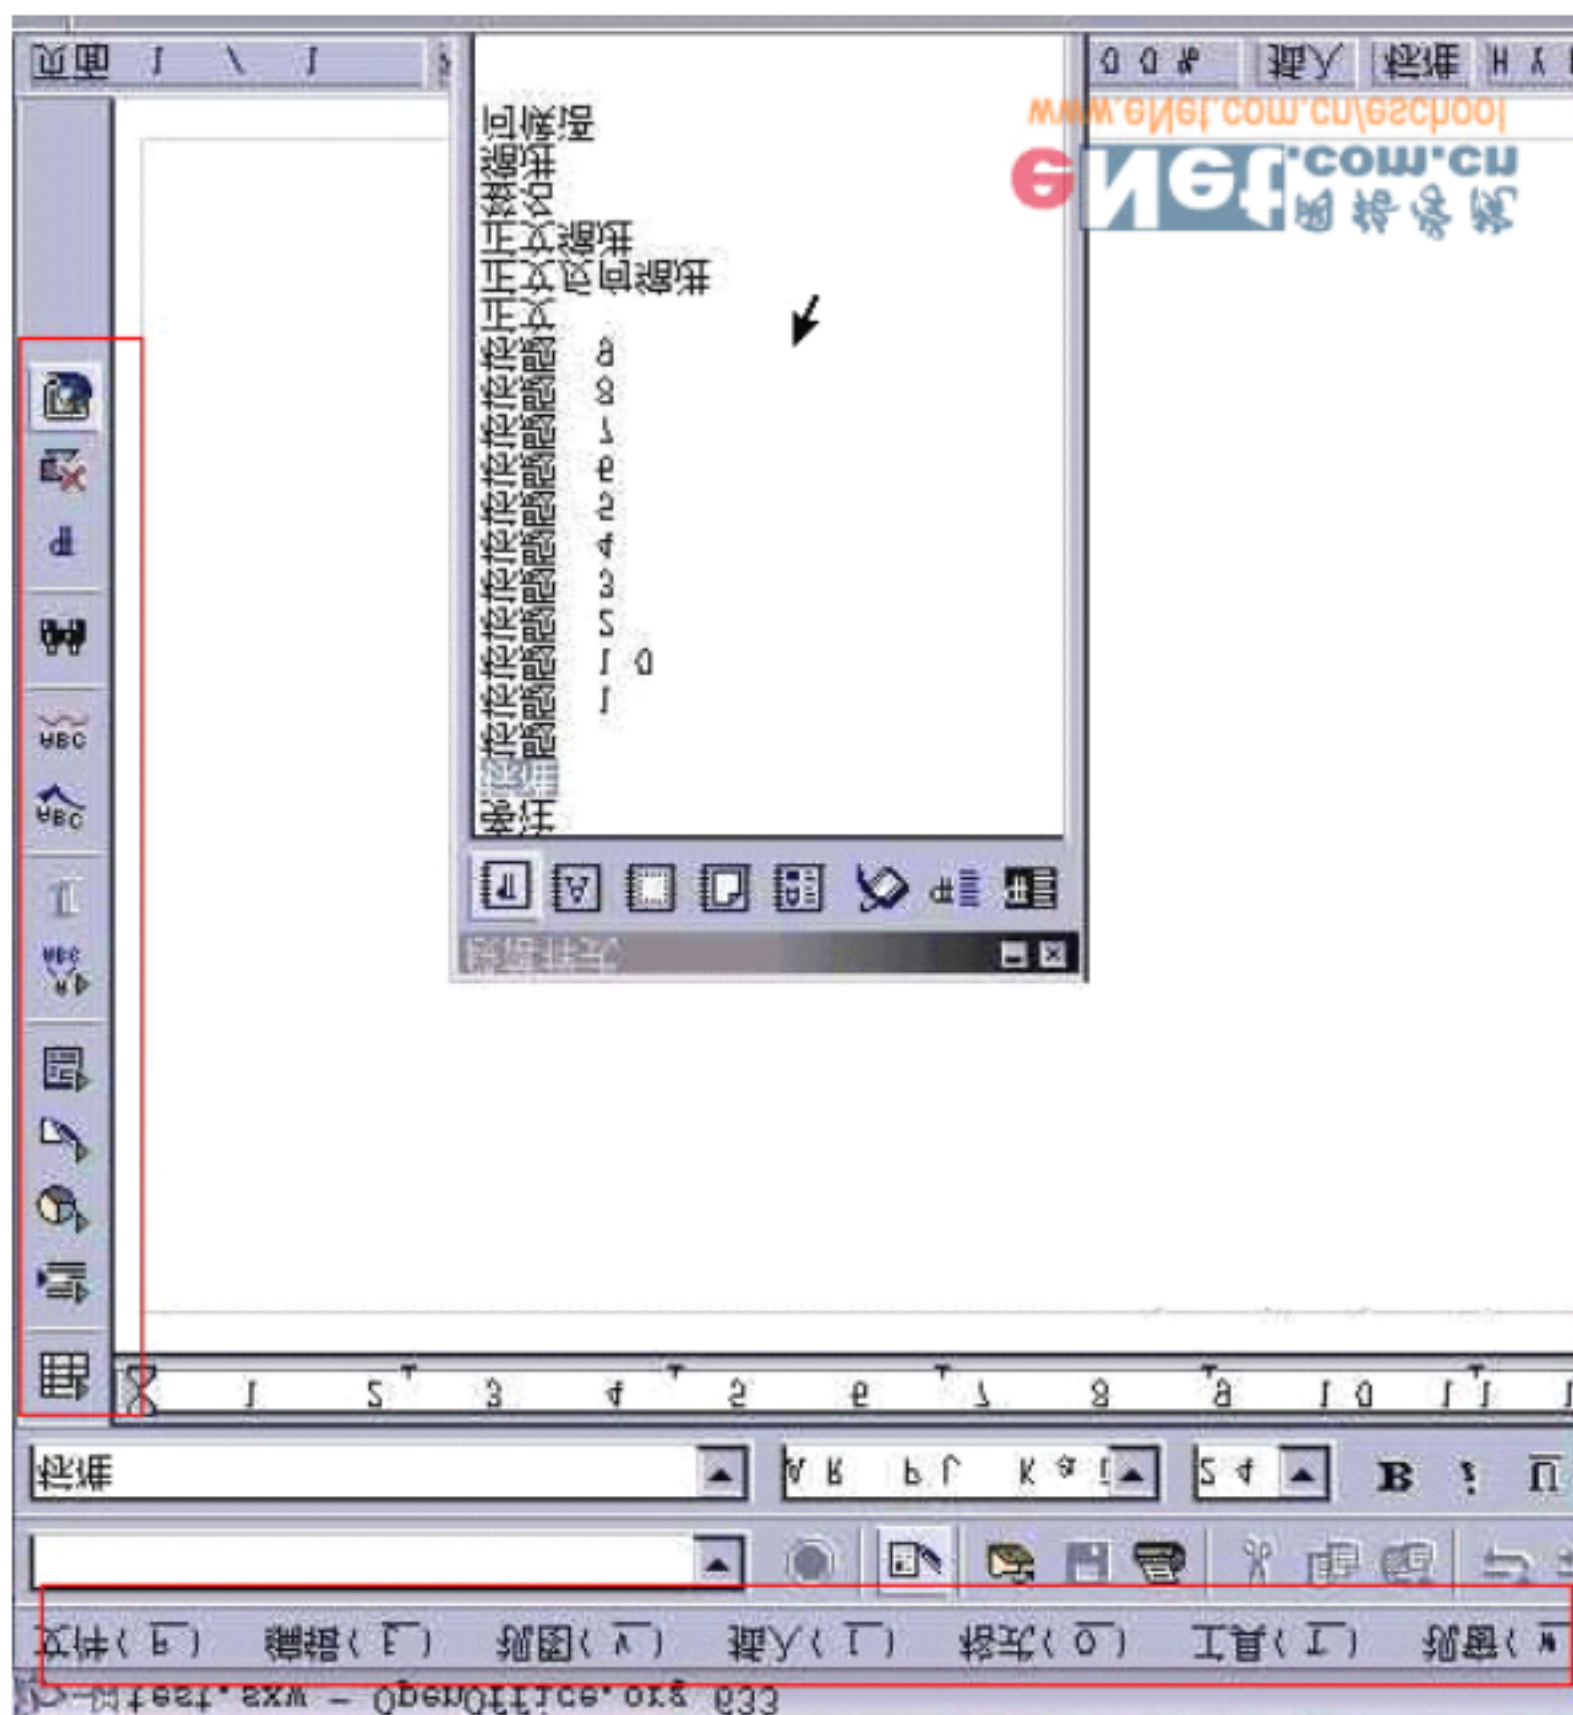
www.eNet.com.cn/eschool

eNet.com.cn 网络学院

test.sxw - OpenOffice.org 633

文件(F) 编辑(E) 视图(V) 插入(I) 格式(O) 工具(T) 窗口(W

标准

24

B

1 2 3 4 5 6 7 8 9 10 11

样式目录

全部

标题

标题 1

标题 10

标题 2

标题 3

标题 4

标题 5

标题 6

标题 7

标题 8

标题 9

正文

正文回缩进

正文缩进

首行缩进

回缩进

页面

标准

插入